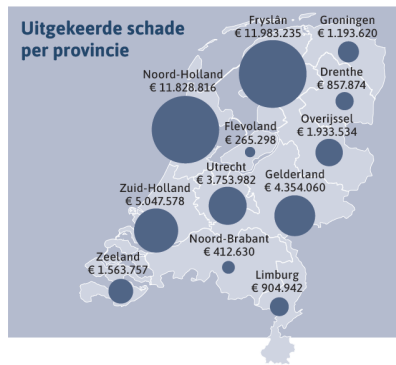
Uitgekeerde schade per provincie

Fryslân
€ 11.983.235

Groningen
€ 1.193.620

Noord-Holland
€ 11.828.816

Drenthe
€ 857.874

Flevoland
€ 265.298

Overijssel
€ 1.933.534

Utrecht
€ 3.753.982

Gelderland
€ 4.354.060

Zuid-Holland
€ 5.047.578

Zeeland
€ 1.563.757

Noord-Brabant
€ 412.630

Limburg
€ 904.942